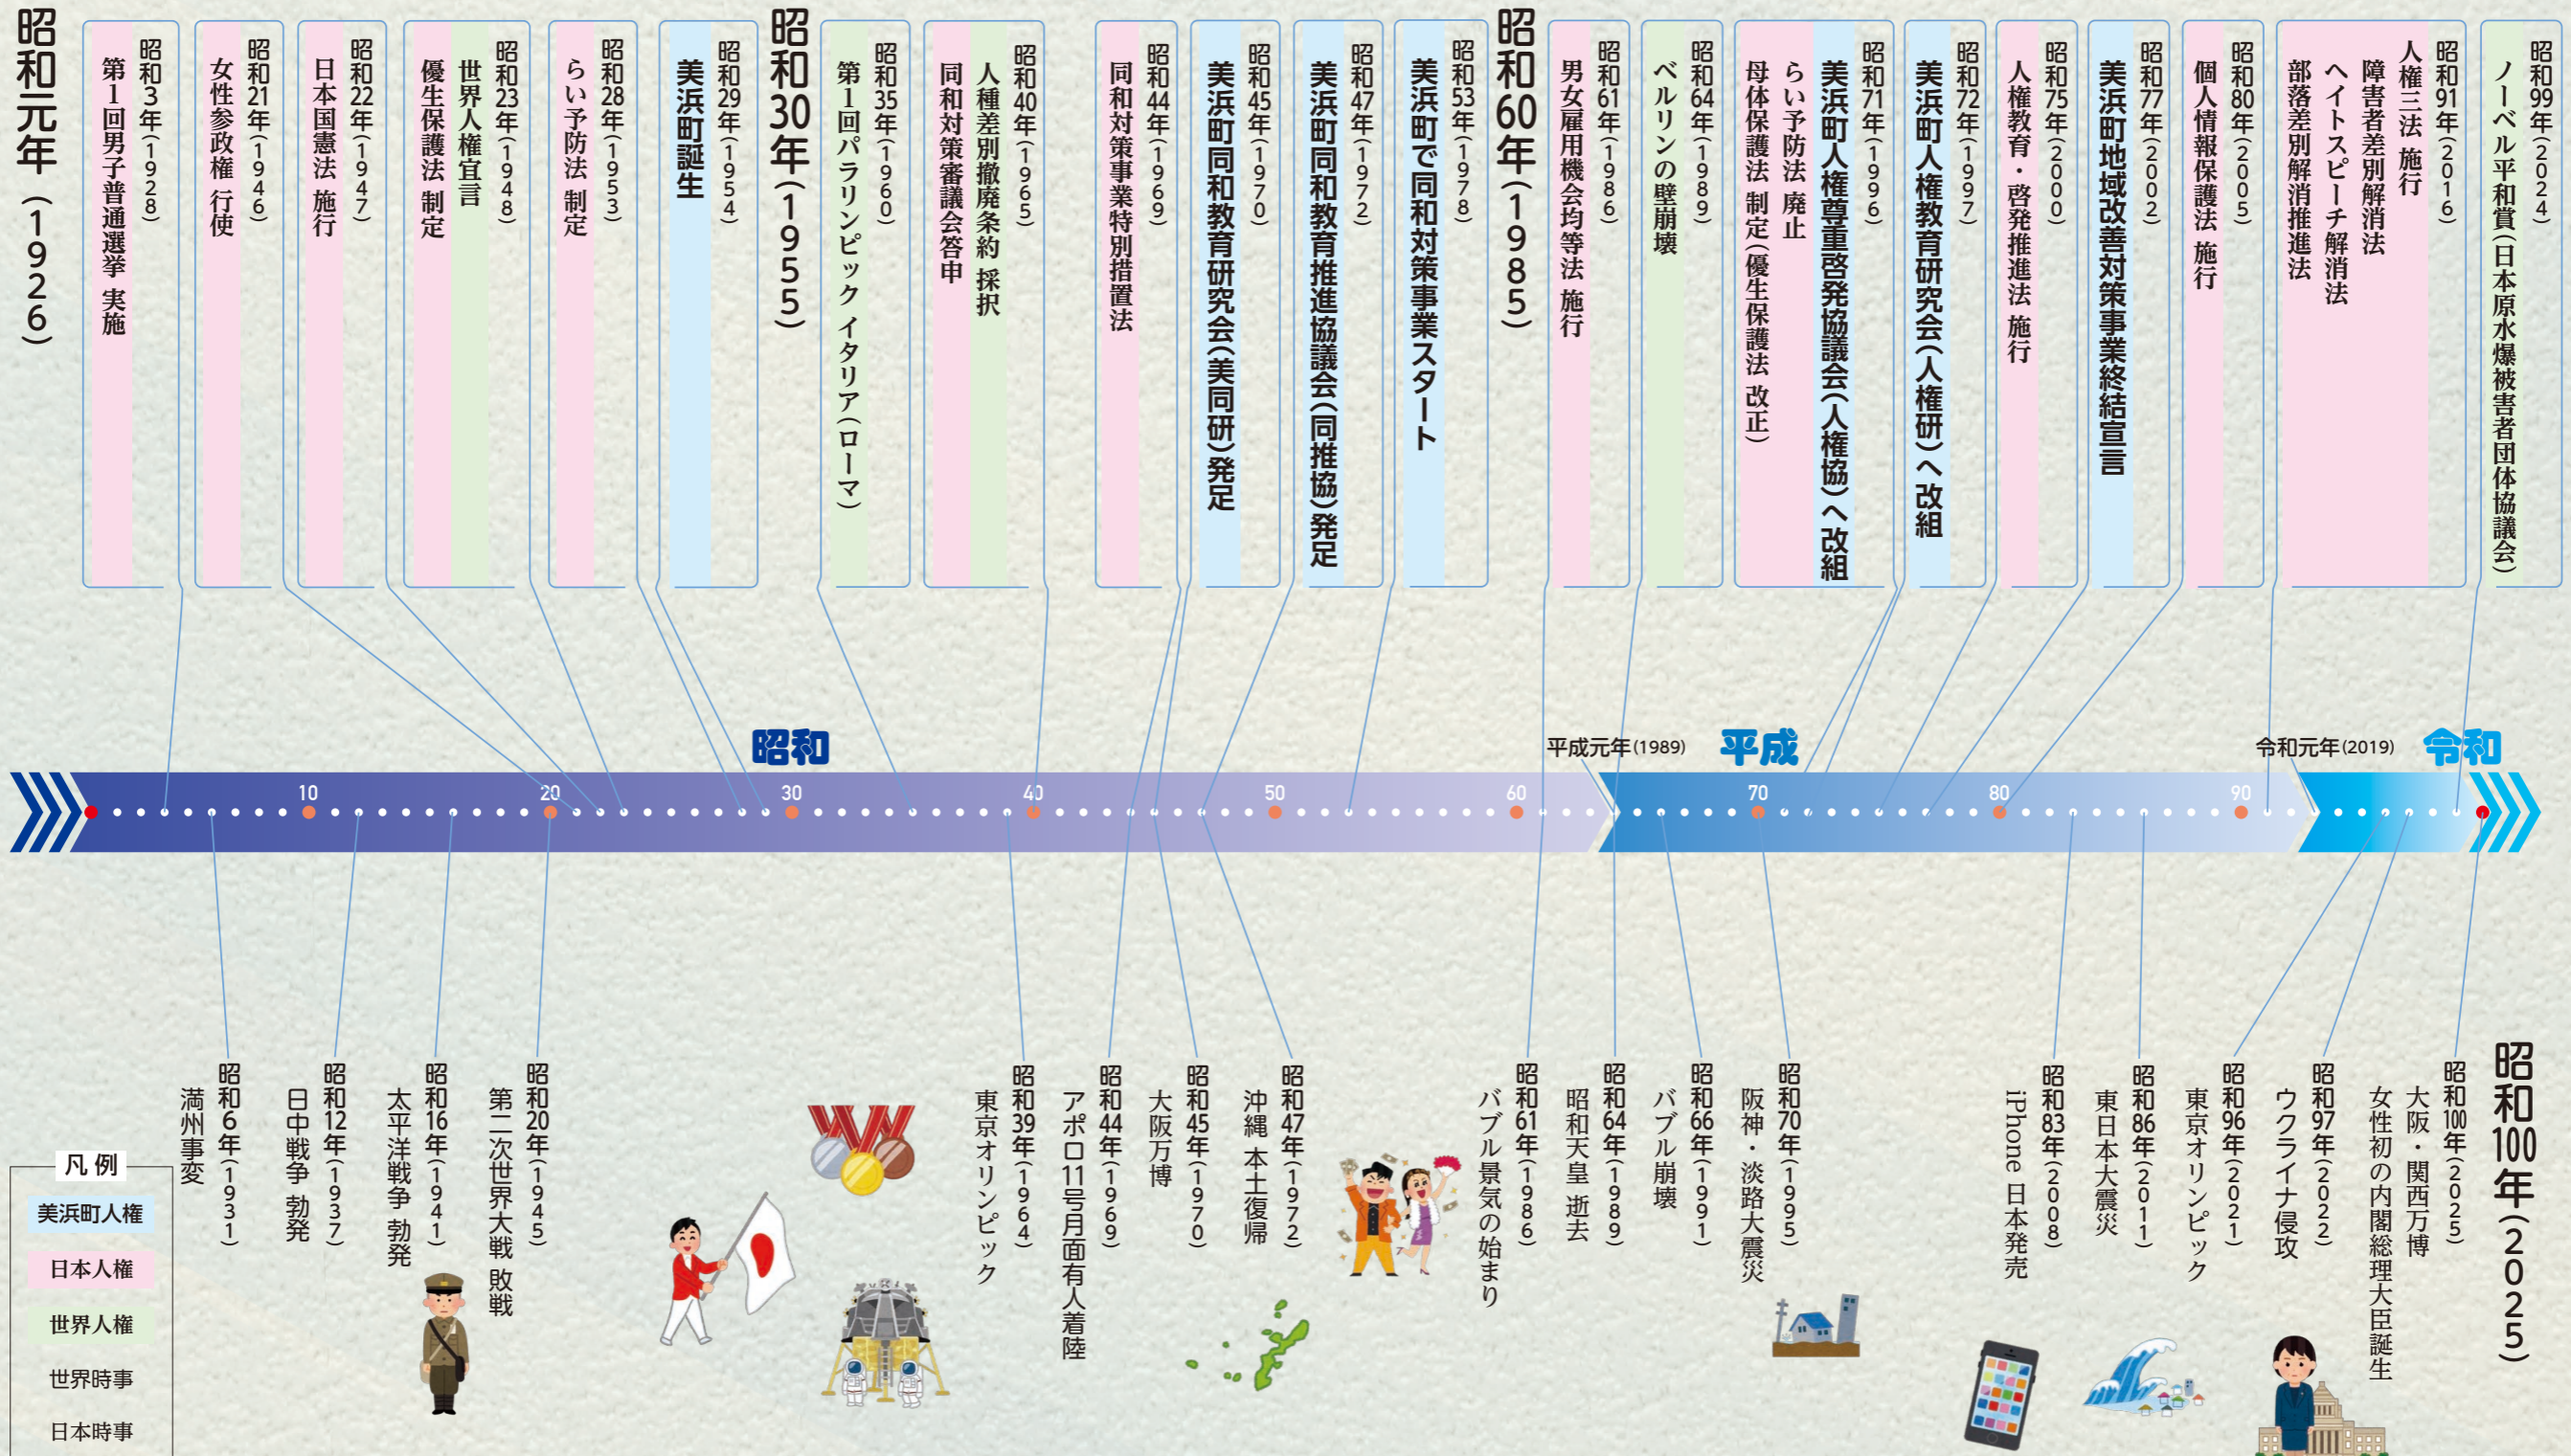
昭和元年（1926）

昭和3年（1928）
第1回男子普通選挙 実施

昭和21年（1946）
女性参政権 行使

昭和22年（1947）
日本国憲法 施行

昭和23年（1948）
世界人権宣言
優生保護法 制定

昭和28年（1953）
らい予防法 制定

昭和29年（1954）
美浜町誕生

昭和30年（1955）

昭和35年（1960）
第1回パラリンピック イタリア（ローマ）

昭和40年（1965）
人種差別撤廃条約 採択
同和対策審議会答申

昭和44年（1969）
同和対策事業特別措置法

昭和45年（1970）
美浜町同和教育研究会（美同研）発足

昭和47年（1972）
美浜町同和教育推進協議会（同推協）発足

昭和53年（1978）
美浜町で同和対策事業スタート

昭和60年（1985）

昭和61年（1986）
男女雇用機会均等法 施行

昭和64年（1989）
ベルリンの壁崩壊

昭和71年（1996）
らい予防法 廃止
母体保護法 制定（優生保護法 改正）
美浜町人権尊重啓発協議会（人権協）へ改組

昭和72年（1997）
美浜町人権教育研究会（人権研）へ改組

昭和75年（2000）
人権教育・啓発推進法 施行

昭和77年（2002）
美浜町地域改善対策事業終結宣言

昭和80年（2005）
個人情報保護法 施行

昭和91年（2016）
人権三法 施行
障害者差別解消法
ヘイトスピーチ解消法
部落差別解消推進法

昭和99年（2024）
ノーベル平和賞（日本原水爆被害者団体協議会）

昭和
平成元年(1989)
平成
令和元年(2019)
令和
10 20 30 40 50 60 70 80 90

昭和6年（1931）
満州事変

昭和12年（1937）
日中戦争 勃発

昭和16年（1941）
太平洋戦争 勃発

昭和20年（1945）
第二次世界大戦 敗戦

昭和39年（1964）
東京オリンピック

昭和44年（1969）
アポロ11号月面有人着陸

昭和45年（1970）
大阪万博

昭和47年（1972）
沖縄 本土復帰

昭和61年（1986）
バブル景気の始まり

昭和64年（1989）
昭和天皇 逝去

昭和66年（1991）
バブル崩壊

昭和70年（1995）
阪神・淡路大震災

昭和83年（2008）
iPhone 日本発売

昭和86年（2011）
東日本大震災

昭和96年（2021）
東京オリンピック

昭和97年（2022）
ウクライナ侵攻

昭和100年（2025）
大阪・関西万博
女性初の内閣総理大臣誕生

昭和100年（2025）

凡例
美浜町人権
日本人権
世界人権
世界時事
日本時事